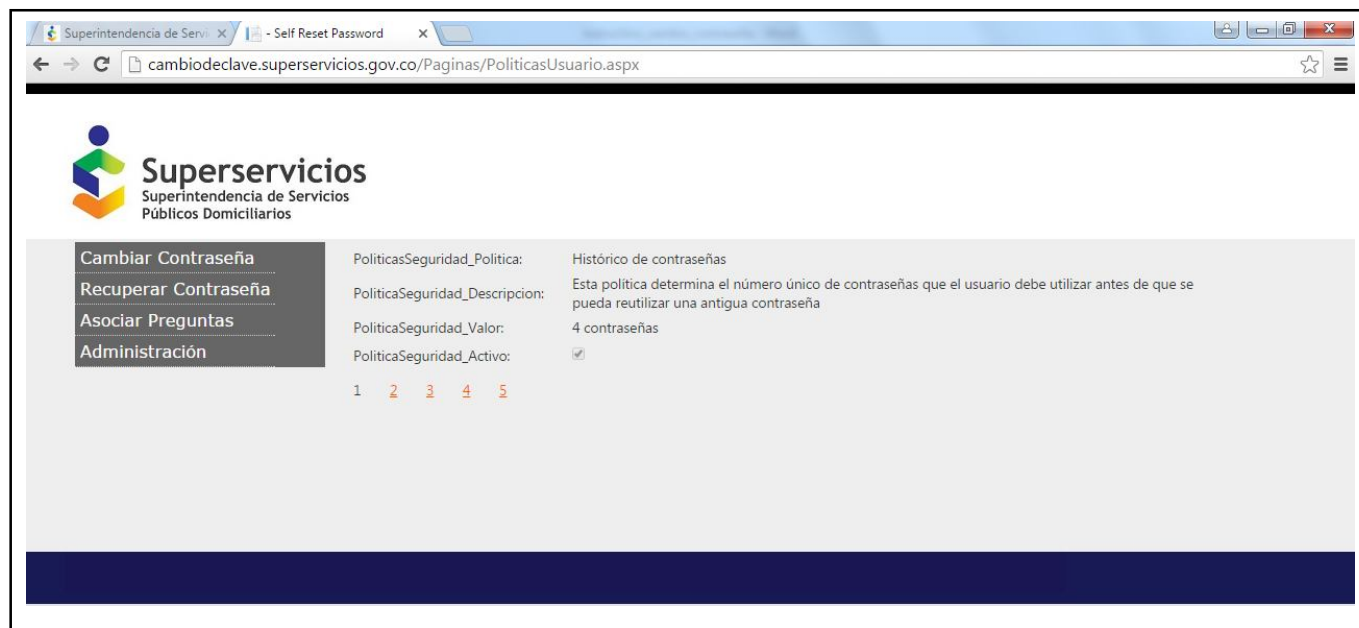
Superintendencia de Servi × - Self Reset Password ×

cambiodeclave.superservicios.gov.co/Paginas/PoliticasUsuario.aspx

Superservicios
Superintendencia de Servicios
Públicos Domiciliarios

Cambiar Contraseña
Recuperar Contraseña
Asociar Preguntas
Administración

| | |
|---|---|
| PoliticasSeguridad_Politica: | Histórico de contraseñas |
| PoliticaSeguridad_Descripcion: | Esta política determina el número único de contraseñas que el usuario debe utilizar antes de que se pueda reutilizar una antigua contraseña |
| PoliticaSeguridad_Valor: | 4 contraseñas |
| PoliticaSeguridad_Activo: | |

1 2 3 4 5